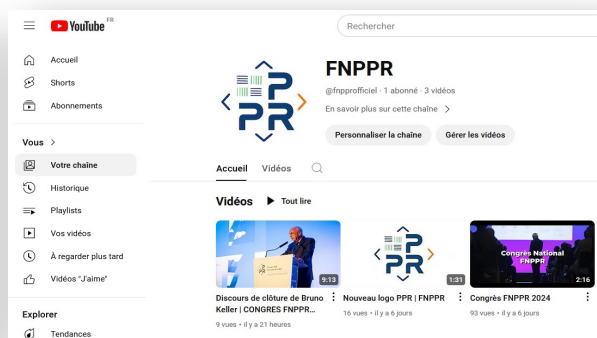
YouTube FR

Rechercher

Accueil
Shorts
Abonnements

Vous >
Votre chaîne
Historique
Playlists
Vos vidéos
À regarder plus tard
Vidéos "J'aime"

Explorer
Tendances

PPR

FNPPR
@fnpprofficiel · 1 abonné · 3 vidéos
En savoir plus sur cette chaîne >
Personnaliser la chaîne
Gérer les vidéos

Accueil
Vidéos

Vidéos
Tout lire

9:13
Discours de clôture de Bruno Keller | CONGRES FNPPR...
9 vues · il y a 21 heures

PPR
1:31
Nouveau logo PPR | FNPPR
16 vues · il y a 6 jours

Congrès National FNPPR
2:16
Congrès FNPPR 2024
93 vues · il y a 6 jours